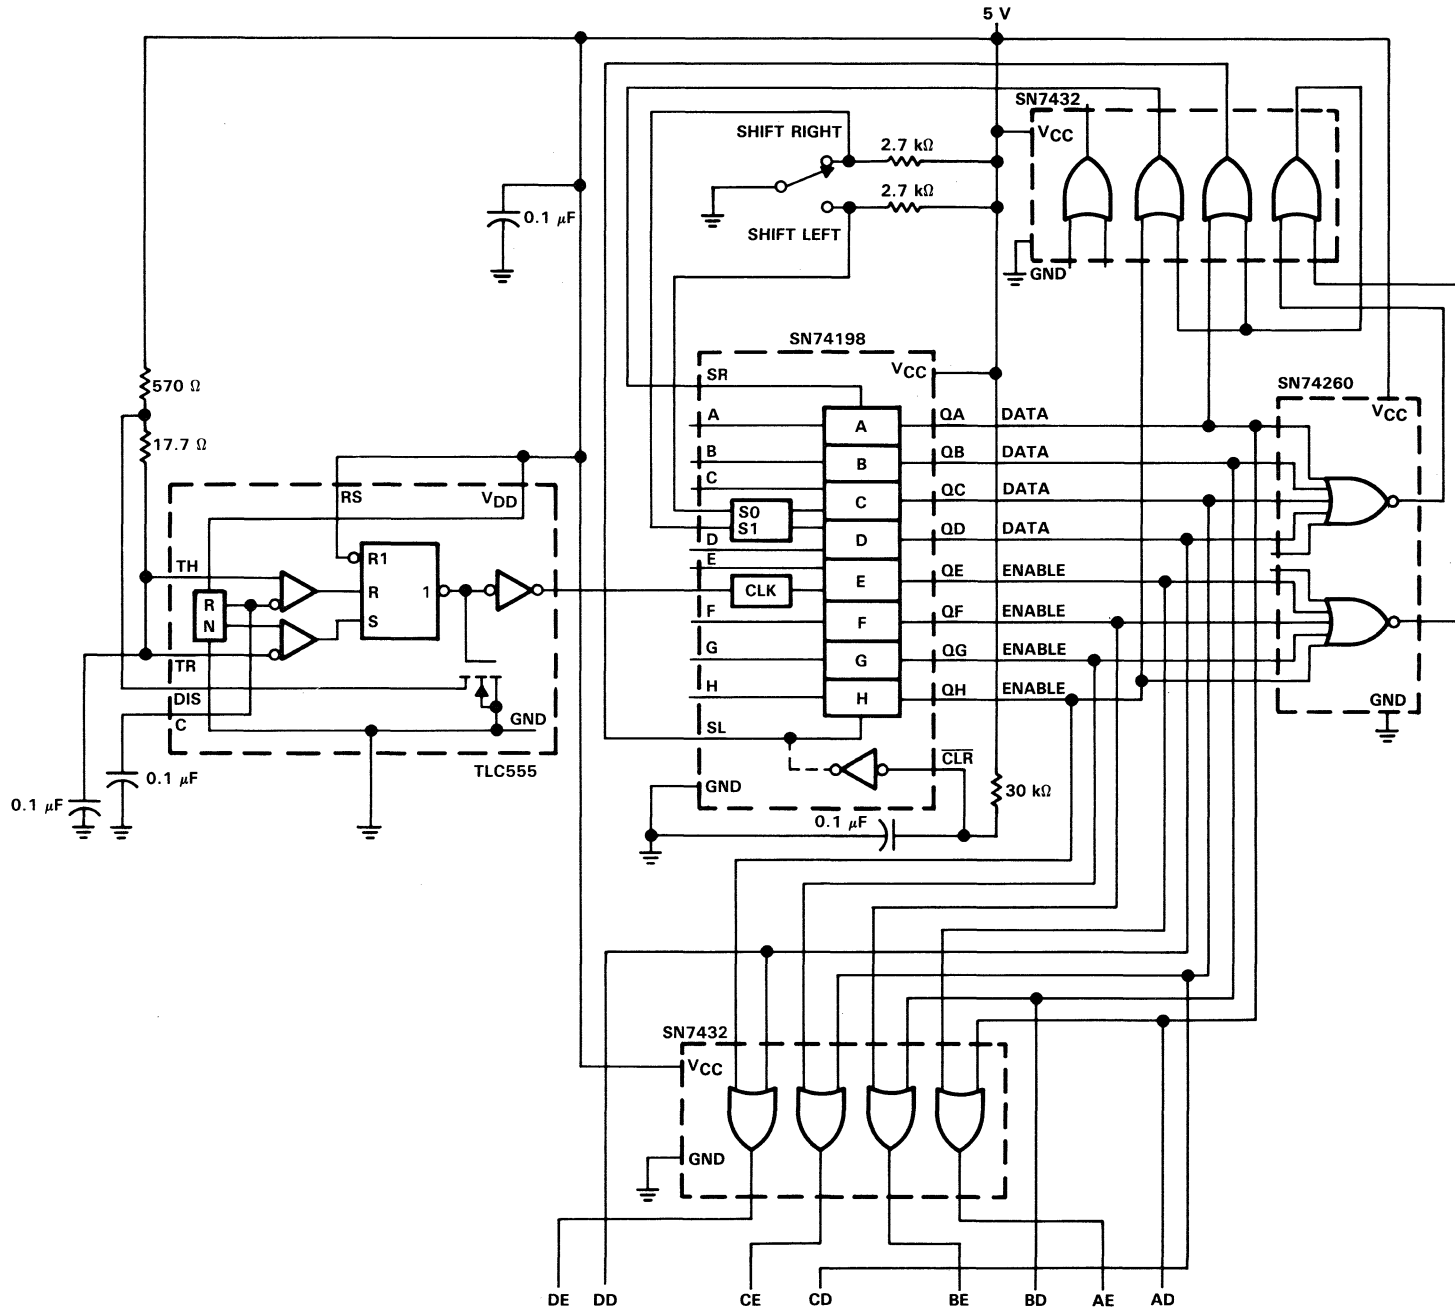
5 V
SN7432
$V_{CC}$
SHIFT RIGHT
2.7 kΩ
2.7 kΩ
0.1 μF
SHIFT LEFT
GND
SN74198
$V_{CC}$
SR
A
B
C
S0
S1
D
E
CLK
F
G
H
SL
A
B
C
D
E
F
G
H
QA DATA
QB DATA
QC DATA
QD DATA
QE ENABLE
QF ENABLE
QG ENABLE
QH ENABLE
SN74260
$V_{CC}$
GND
570 Ω
17.7 Ω
RS
$V_{DD}$
R1
R
S
1
TH
R
N
TR
DIS
C
GND
TLC555
0.1 μF
0.1 μF
$\overline{CLR}$
GND
30 kΩ
0.1 μF
SN7432
$V_{CC}$
GND
DE DD CE CD BE BD AE AD